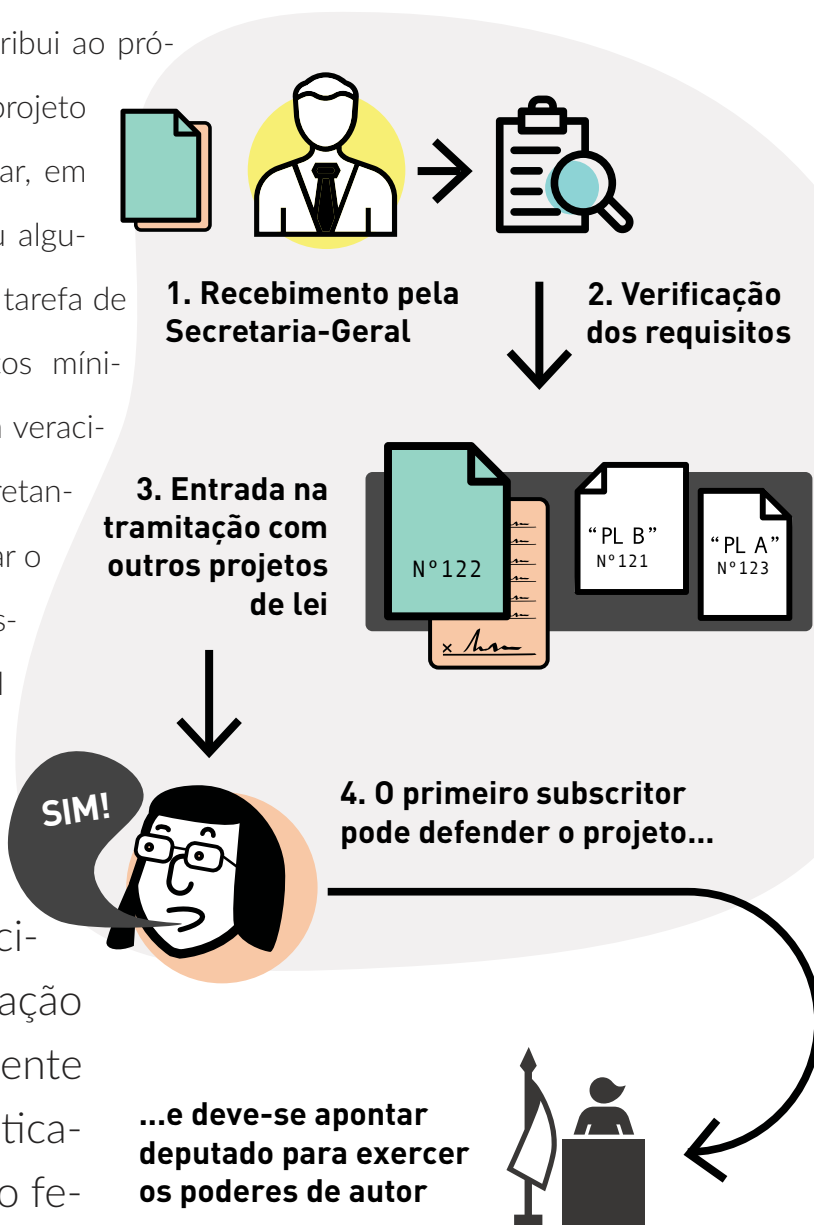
ribui ao pró-

projeto

ar, em

u algu-

tarefa de

os míni-

veraci-

etan-

ar o

s-

l

1. Recebimento pela Secretaria-Geral

2. Verificação dos requisitos

3. Entrada na tramitação com outros projetos de lei

Nº122

"PL B"
Nº121

"PL A"
Nº123

SIM!

4. O primeiro subscritor pode defender o projeto...

ci-

ação

ente

tica-

o fe-

...e deve-se apontar deputado para exercer os poderes de autor